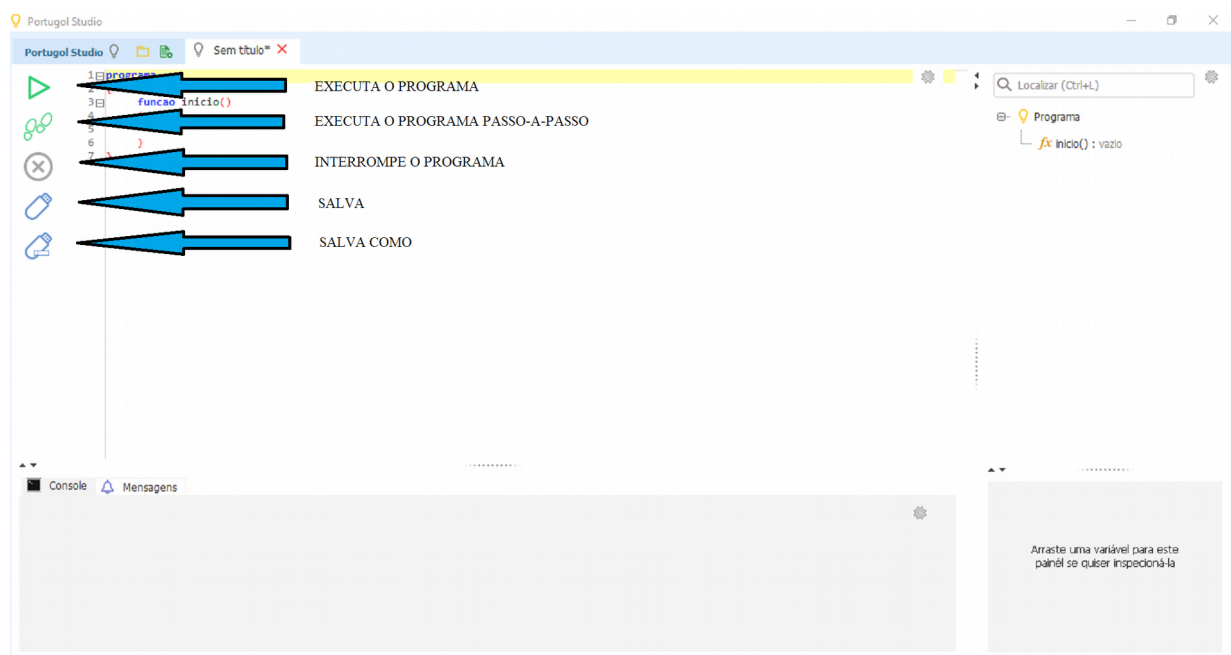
Portugol Studio

Portugol Studio

Sem título*

1 programa
2 {
3 funcao inicio()
4
5
6 }
7 }

EXECUTA O PROGRAMA

EXECUTA O PROGRAMA PASSO-A-PASSO

INTERROMPE O PROGRAMA

SALVA

SALVA COMO

Localizar (Ctrl+L)

Programa

inicio() : vazio

Console

Mensagens

Arraste uma variável para este painél se quiser inspecioná-la